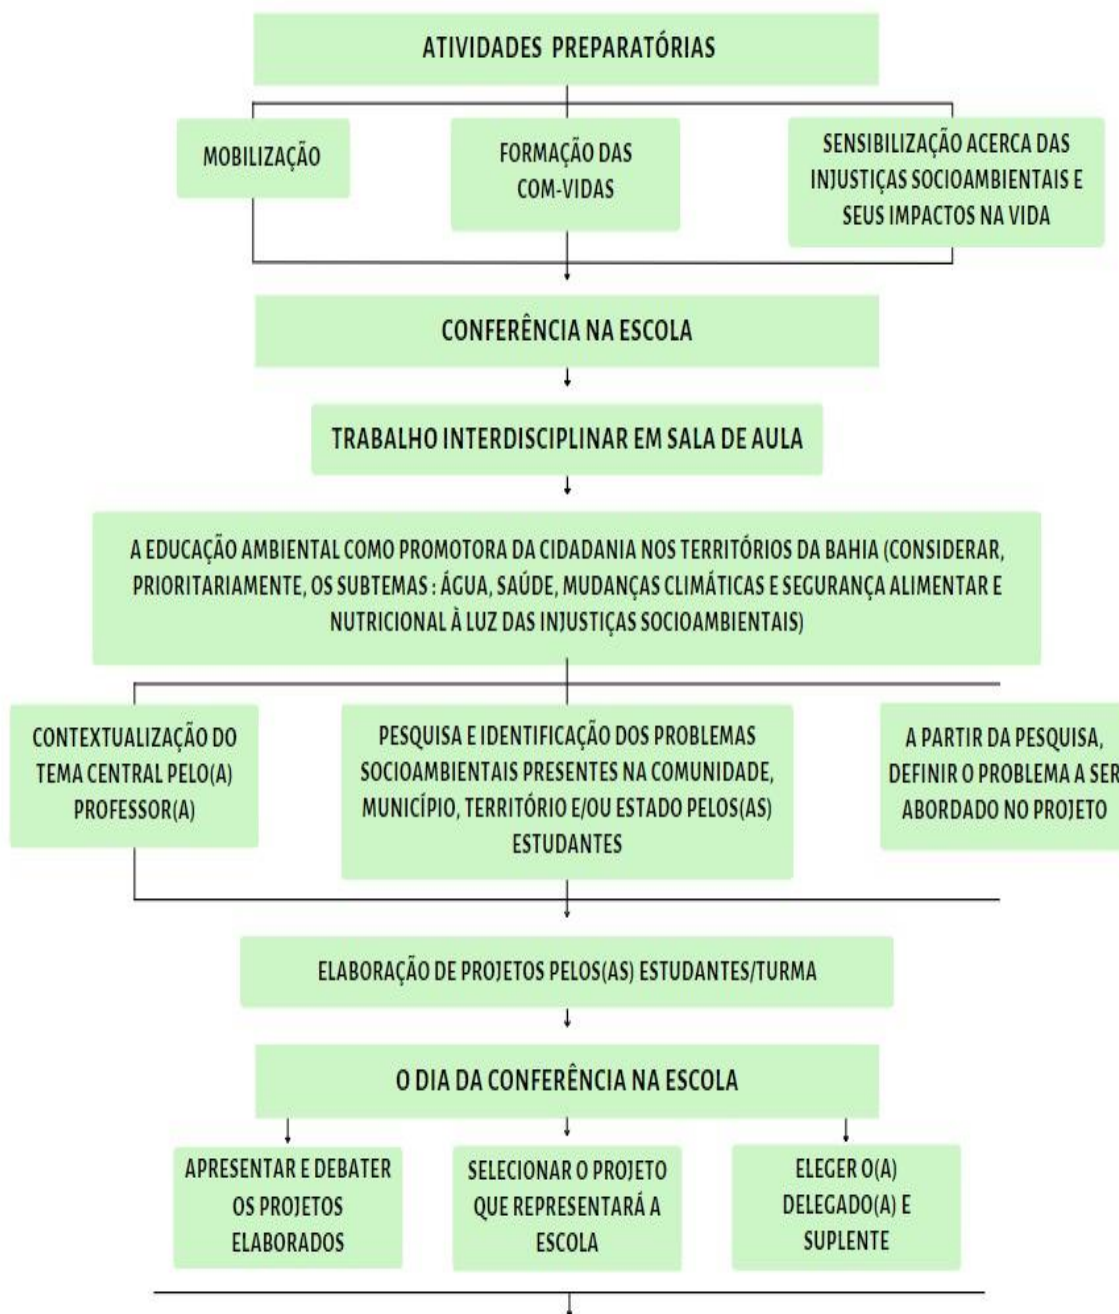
ATIVIDADES PREPARATÓRIAS

MOBILIZAÇÃO

FORMAÇÃO DAS COM-VIDAS

SENSIBILIZAÇÃO ACERCA DAS INJUSTIÇAS SOCIOAMBIENTAIS E SEUS IMPACTOS NA VIDA

CONFERÊNCIA NA ESCOLA

TRABALHO INTERDISCIPLINAR EM SALA DE AULA

A EDUCAÇÃO AMBIENTAL COMO PROMOTORA DA CIDADANIA NOS TERRITÓRIOS DA BAHIA (CONSIDERAR, PRIORITARIAMENTE, OS SUBTEMAS : ÁGUA, SAÚDE, MUDANÇAS CLIMÁTICAS E SEGURANÇA ALIMENTAR E NUTRICIONAL À LUZ DAS INJUSTIÇAS SOCIOAMBIENTAIS)

CONTEXTUALIZAÇÃO DO TEMA CENTRAL PELO(A) PROFESSOR(A)

PESQUISA E IDENTIFICAÇÃO DOS PROBLEMAS SOCIOAMBIENTAIS PRESENTES NA COMUNIDADE, MUNICÍPIO, TERRITÓRIO E/OU ESTADO PELOS(AS) ESTUDANTES

A PARTIR DA PESQUISA, DEFINIR O PROBLEMA A SER ABORDADO NO PROJETO

ELABORAÇÃO DE PROJETOS PELOS(AS) ESTUDANTES/TURMA

O DIA DA CONFERÊNCIA NA ESCOLA

APRESENTAR E DEBATER OS PROJETOS ELABORADOS

SELECIONAR O PROJETO QUE REPRESENTARÁ A ESCOLA

ELEGER O(A) DELEGADO(A) E SUPLENTE